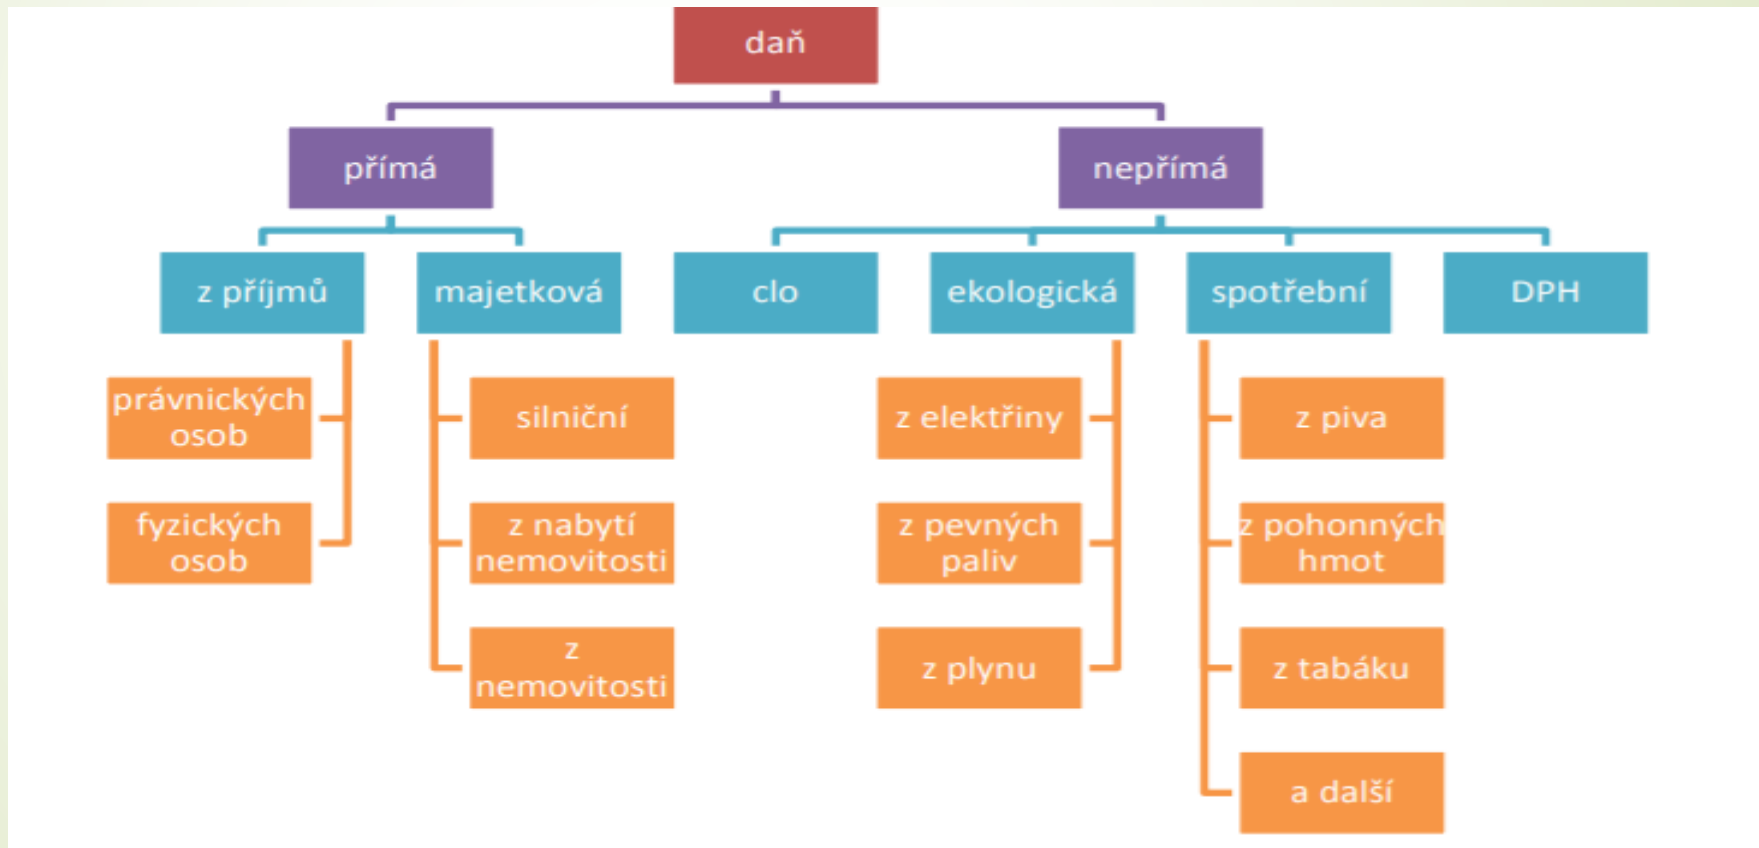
daň

přímá

nepřímá

z příjmů

majetková

clo

ekologická

spotřební

DPH

právnických osob

fyzických osob

silniční

z nabytí nemovitosti

z nemovitosti

z elektřiny

z pevných paliv

z plynu

z piva

z pohonných hmot

z tabáku

a další